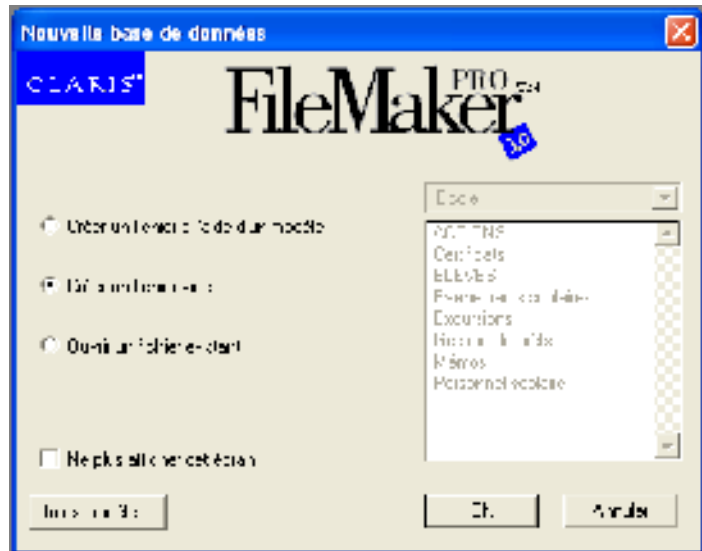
Nouvelle base de données

CLARIS

FileMaker PRO 3.0

Créer un fichier à l'aide d'un modèle

Créer un fichier vide

Ouvrir un fichier existant

Ecole

ACTIONS
Certificats
ELEVES
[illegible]
Excursions
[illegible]
Mémos
Personnel scolaire

Ne plus afficher cet écran

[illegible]

OK

Annuler